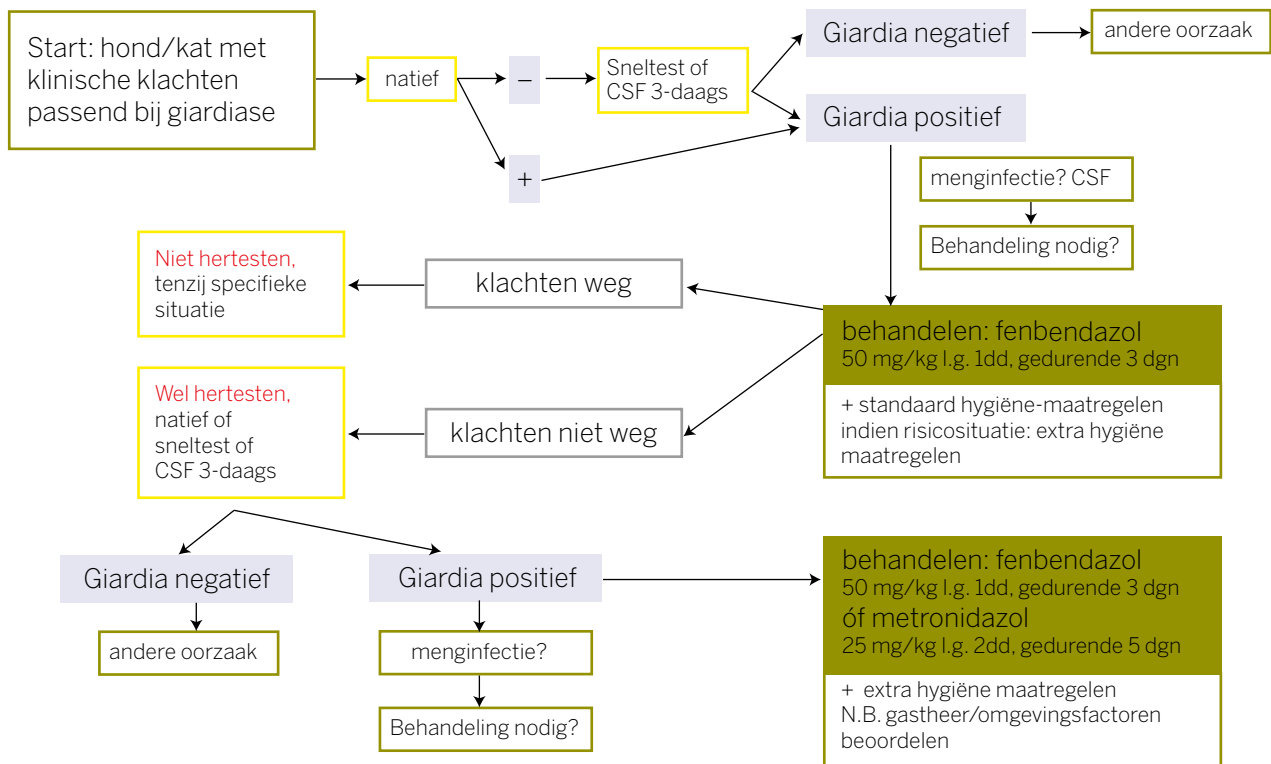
Start: hond/kat met klinische klachten passend bij giardiase

natief

–

+

Sneltest of CSF 3-daags

Giardia negatief

andere oorzaak

Giardia positief

menginfectie? CSF

Behandeling nodig?

Niet hertesten, tenzij specifieke situatie

klachten weg

behandelen: fenbendazol
50 mg/kg l.g. 1dd, gedurende 3 dgn

+ standaard hygiëne-maatregelen indien risicosituatie: extra hygiëne maatregelen

Wel hertesten, natief of sneltest of CSF 3-daags

klachten niet weg

Giardia negatief

andere oorzaak

Giardia positief

menginfectie?

Behandeling nodig?

behandelen: fenbendazol
50 mg/kg l.g. 1dd, gedurende 3 dgn
óf metronidazol
25 mg/kg l.g. 2dd, gedurende 5 dgn

+ extra hygiëne maatregelen
N.B. gastheer/omgevingsfactoren beoordelen